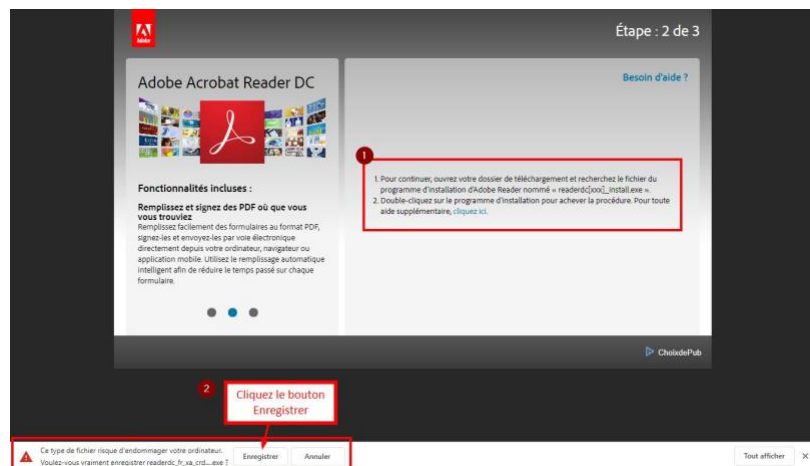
Adobe

Étape : 2 de 3

Adobe Acrobat Reader DC

Fonctionnalités incluses :

Remplissez et signez des PDF où que vous vous trouviez

Remplissez facilement des formulaires au format PDF, signez-les et envoyez-les par voie électronique directement depuis votre ordinateur, navigateur ou application mobile. Utilisez le remplissage automatique intelligent afin de réduire le temps passé sur chaque formulaire.

Besoin d'aide ?

1

1. Pour continuer, ouvrez votre dossier de téléchargement et recherchez le fichier du programme d'installation d'Adobe Reader nommé « readerdc[xxx]_install.exe ».
2. Double-cliquez sur le programme d'installation pour achever la procédure. Pour toute aide supplémentaire, cliquez ici.

ChoixdePub

2

Cliquez le bouton Enregistrer

Ce type de fichier risque d'endommager votre ordinateur.
Voulez-vous vraiment enregistrer readerdc_fr_xa_crd....exe ?

Enregistrer

Annuler

Tout afficher

×